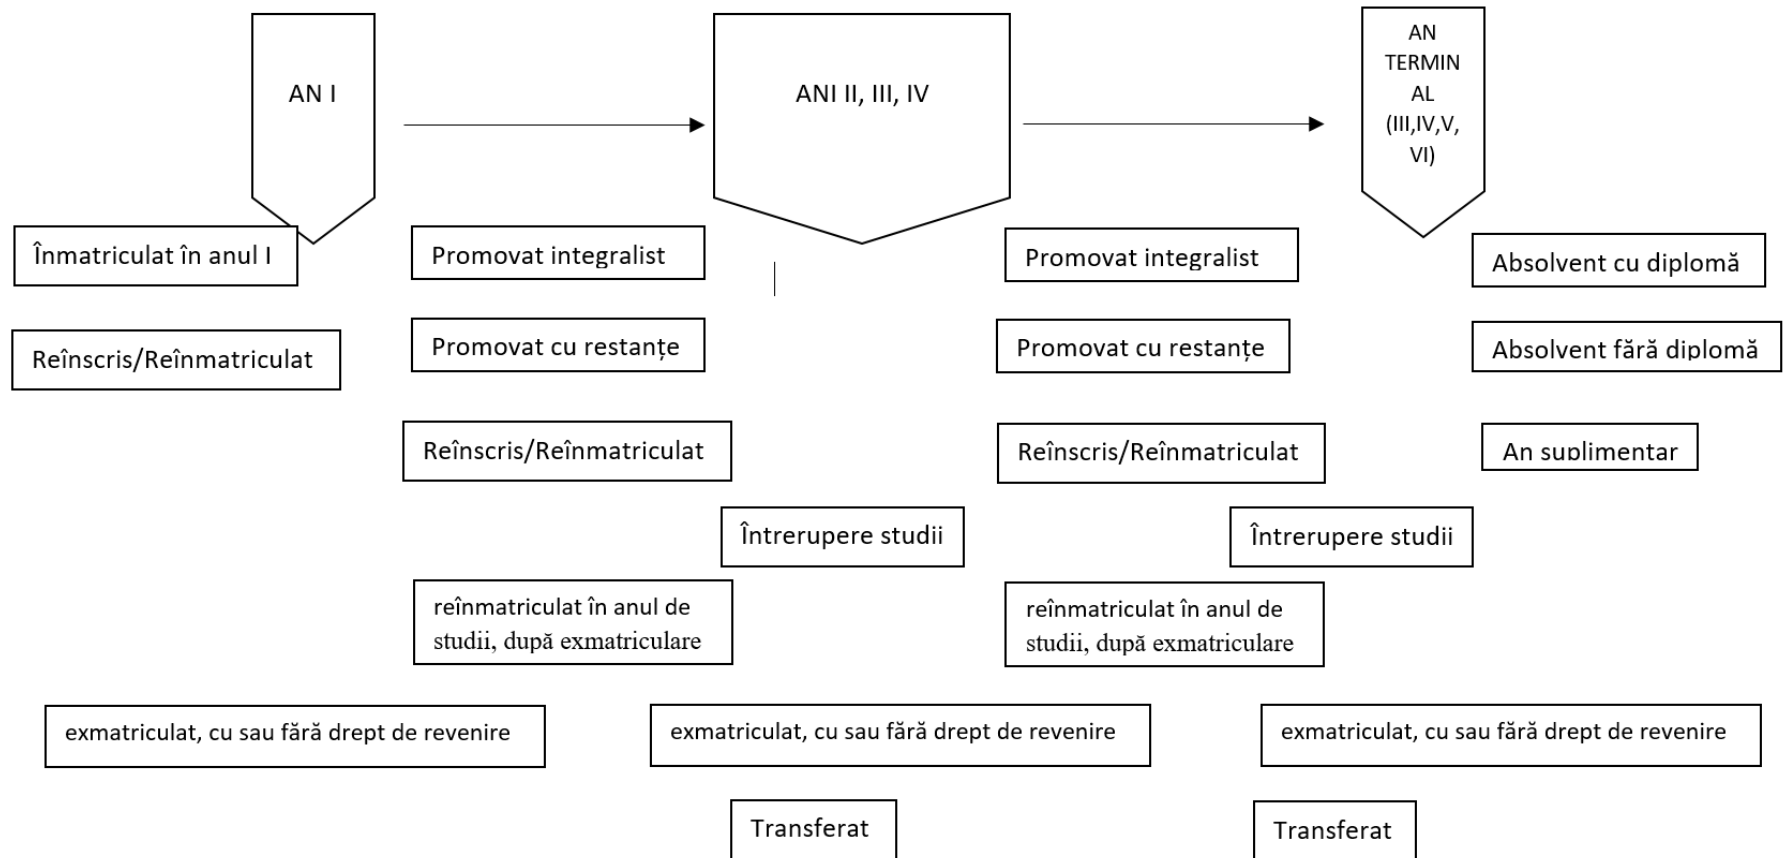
AN I

ANI II, III, IV

AN TERMIN AL (III,IV,V, VI)

Înmatriculat în anul I

Reînscris/Reînmatriculat

exmatriculat, cu sau fără drept de revenire

Promovat integralist

Promovat cu restanțe

Reînscris/Reînmatriculat

Întrerupere studii

reînmatriculat în anul de studii, după exmatriculare

exmatriculat, cu sau fără drept de revenire

Transferat

Promovat integralist

Promovat cu restanțe

Reînscris/Reînmatriculat

Întrerupere studii

reînmatriculat în anul de studii, după exmatriculare

exmatriculat, cu sau fără drept de revenire

Transferat

Absolvent cu diplomă

Absolvent fără diplomă

An suplimentar